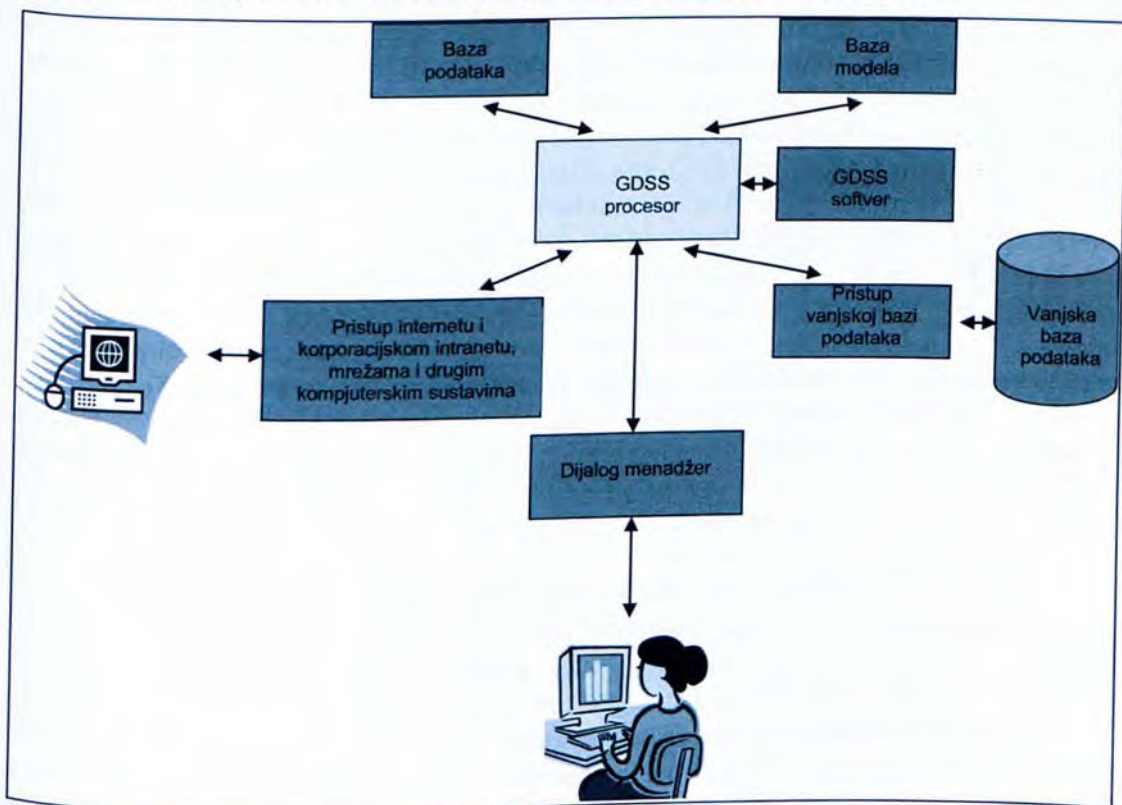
Baza podataka

Baza modela

GDSS procesor

GDSS softver

Pristup internetu i korporacijskom intranetu, mrežama i drugim kompjuterskim sustavima

Pristup vanjskoj bazi podataka

Vanjska baza podataka

Dijalog menadžer